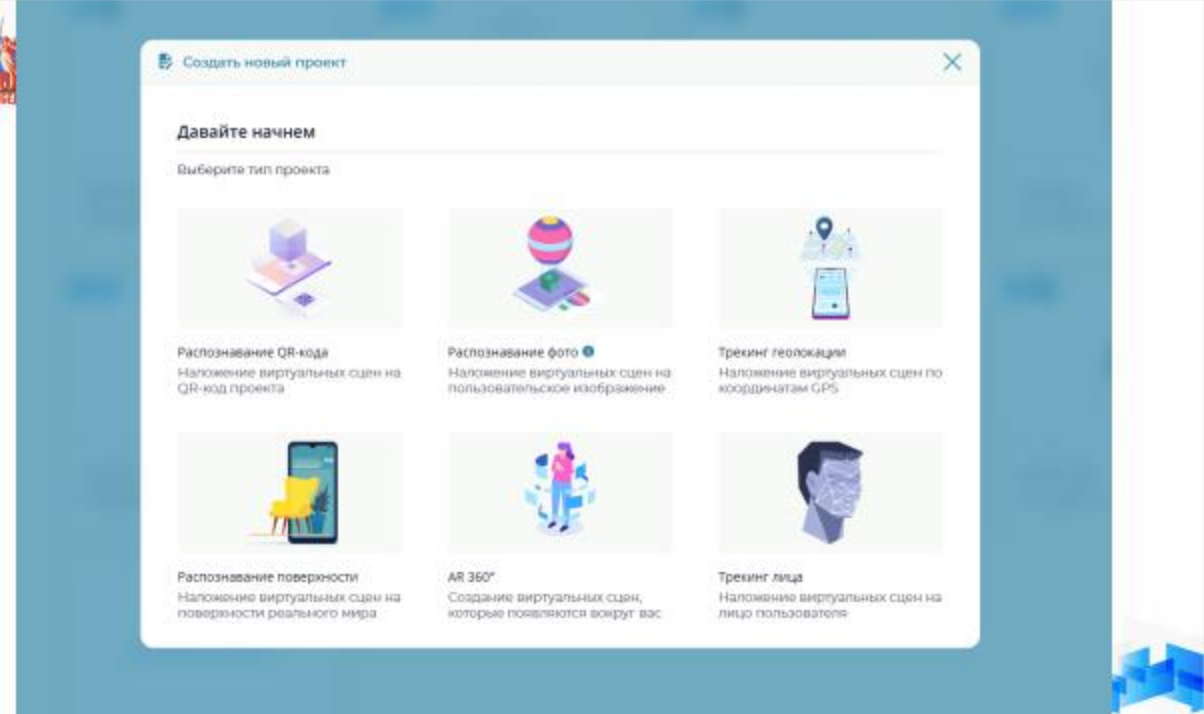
Создать новый проект

Давайте начнем

Выберите тип проекта

Распознавание QR-кода
Наложение виртуальных сцен на QR-код проекта

Распознавание фото
Наложение виртуальных сцен на пользовательское изображение

Трекинг геолокации
Наложение виртуальных сцен по координатам GPS

Распознавание поверхности
Наложение виртуальных сцен на поверхности реального мира

AR 360°
Создание виртуальных сцен, которые появляются вокруг вас

Трекинг лица
Наложение виртуальных сцен на лицо пользователя